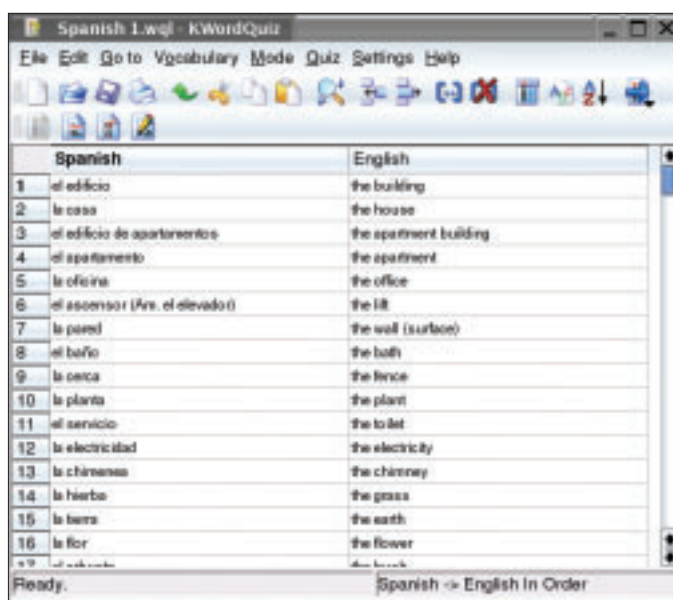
Spanish 1.wql - KWordQuiz

File Edit Go to Vocabulary Mode Quiz Settings Help

| | Spanish | English |
|---|---|---|
| 1 | el edificio | the building |
| 2 | la casa | the house |
| 3 | el edificio de apartamentos | the apartment building |
| 4 | el apartamento | the apartment |
| 5 | la oficina | the office |
| 6 | el ascensor (Am. el elevador) | the lift |
| 7 | la pared | the wall (surface) |
| 8 | el baño | the bath |
| 9 | la cerca | the fence |
| 10 | la planta | the plant |
| 11 | el servicio | the toilet |
| 12 | la electricidad | the electricity |
| 13 | la chimenea | the chimney |
| 14 | la hierba | the grass |
| 15 | la tierra | the earth |
| 16 | la flor | the flower |
| 17 | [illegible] | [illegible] |

Ready.

Spanish -> English In Order